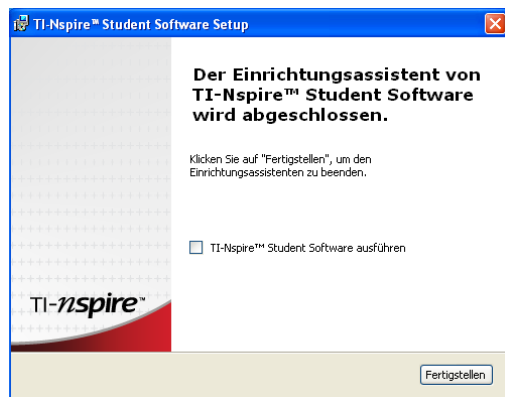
TI-Nspire™ Student Software Setup

Der Einrichtungsassistent von TI-Nspire™ Student Software wird abgeschlossen.

Klicken Sie auf "Fertigstellen", um den Einrichtungsassistenten zu beenden.

TI-Nspire™ Student Software ausführen

TI-nspire™

Fertigstellen